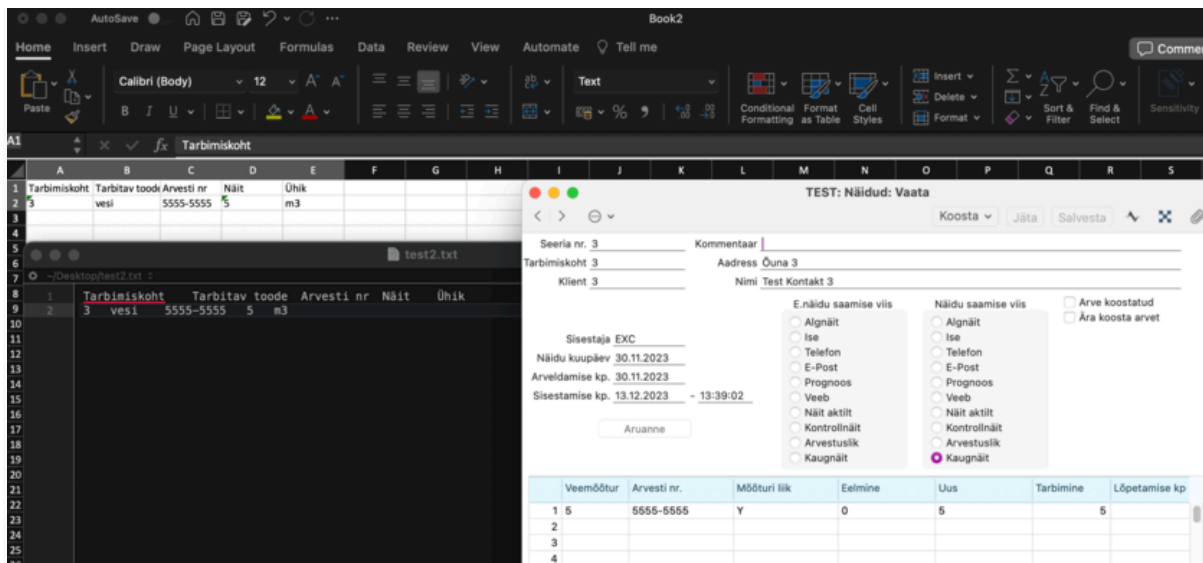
AutoSave Book2

Home Insert Draw Page Layout Formulas Data Review View Automate Tell me Comme

Paste Calibri (Body) 12 Text Conditional Formatting Format as Table Cell Styles Insert Delete Format Sort & Filter Find & Select Sensitivity

A1 $f_x$ Tarbimiskoht

| | A | B | C | D | E | F | G | H |
|---|---|---|---|---|---|---|---|---|
| 1 | Tarbimiskoht | Tarbitav tood | Arvesti nr | Näit | Ühik | | | |
| 2 | 3 | vesi | 5555-5555 | 5 | m3 | | | |

test2.txt
~/Desktop/test2.txt

1 Tarbimiskoht Tarbitav toode Arvesti nr Näit Ühik
2 3 vesi 5555-5555 5 m3

TEST: Näidud: Vaata

Koosta Jäta Salvesta

Seeria nr. 3
Kommentaar
Tarbimiskoht 3
Aadress Õuna 3
Klient 3
Nimi Test Kontakt 3

E.näidu saamise viis
Algnäit
Ise
Telefon
E-Post
Prognoos
Veeb
Näit aktilt
Kontrollnäit
Arvestuslik
Kaugnäit

Näidu saamise viis
Algnäit
Ise
Telefon
E-Post
Prognoos
Veeb
Näit aktilt
Kontrollnäit
Arvestuslik
Kaugnäit

Arve koostatud
Ära koosta arvet

Sisestaja EXC
Näidu kuupäev 30.11.2023
Arveldamise kp. 30.11.2023
Sisestamise kp. 13.12.2023 - 13:39:02

Aruanne

| | Veemõõtur | Arvesti nr. | Mõõturi liik | Eelmine | Uus | Tarbimine | Lõpetamise kp |
|---|---|---|---|---|---|---|---|
| 1 | 5 | 5555-5555 | Y | 0 | 5 | 5 | |
| 2 | | | | | | | |
| 3 | | | | | | | |
| 4 | | | | | | | |